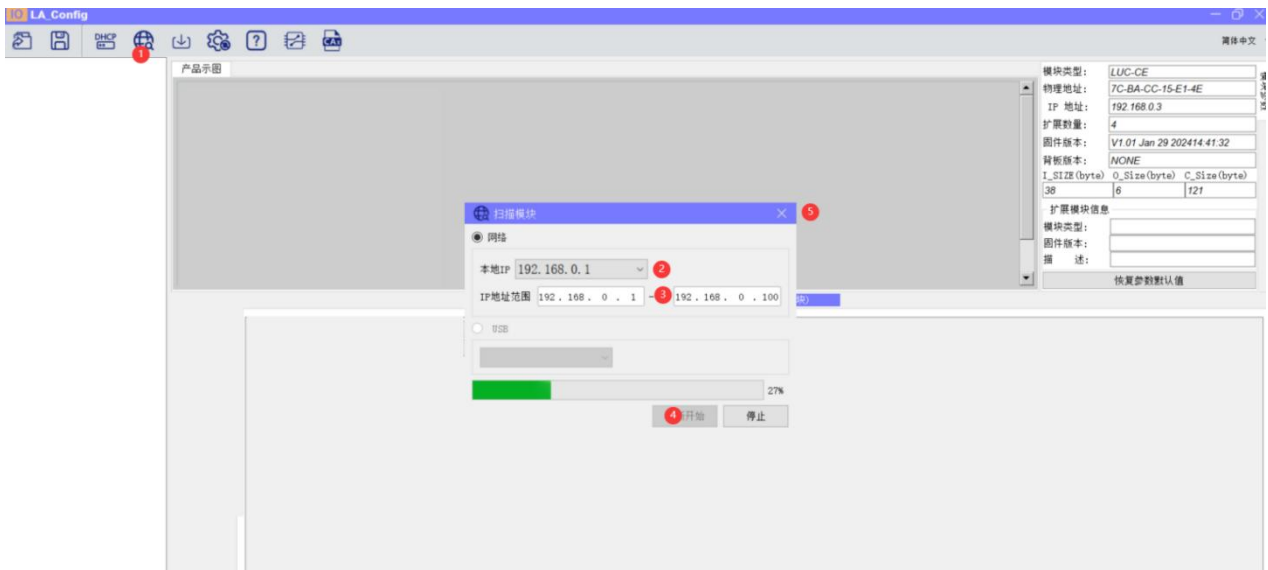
IO LA_Config

DHCP 1 CAN

简体中文

产品示图

模块类型: LUC-CE
物理地址: 7C-BA-CC-15-E1-4E
IP 地址: 192.168.0.3
扩展数量: 4
固件版本: V1.01 Jan 29 202414:41:32
背板版本: NONE

| I_SIZE(byte) | O_Size(byte) | C_Size(byte) |
|---|---|---|
| 38 | 6 | 121 |

扩展模块信息
模块类型:
固件版本:
描 述:
恢复参数默认值

扫描模块 5
网络
本地IP 192. 168. 0. 1 2
IP地址范围 192 . 168 . 0 . 1 3 — 192 . 168 . 0 . 100
USB
27%
4 开始 停止
块)